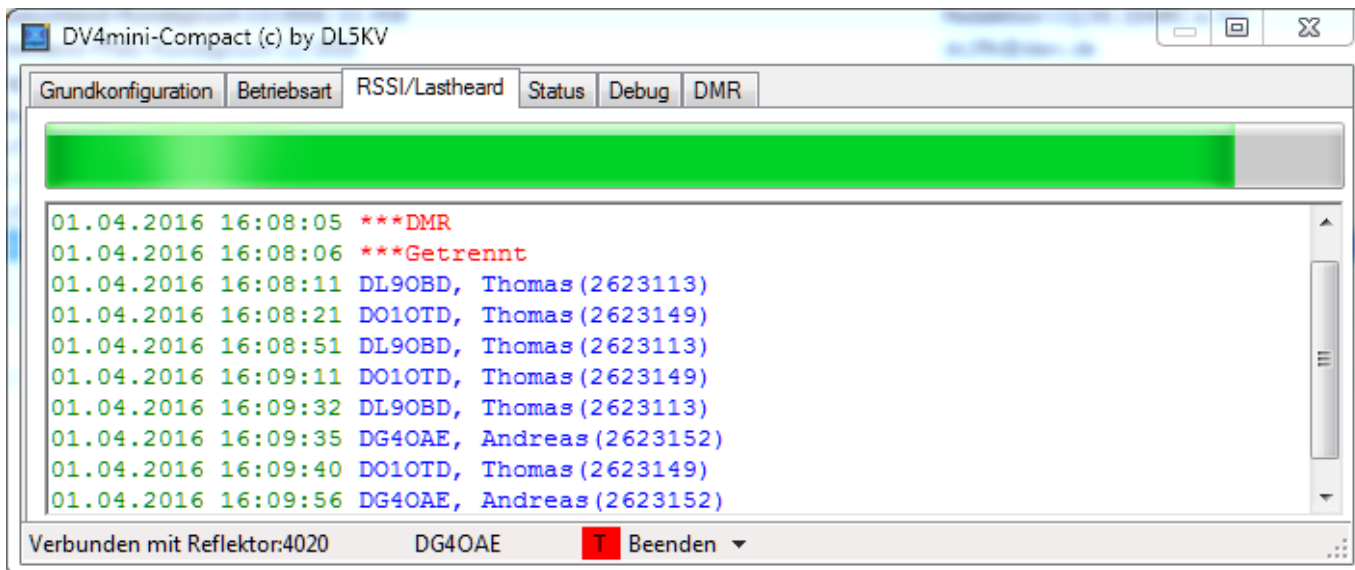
DV4mini-Compact (c) by DL5KV

Grundkonfiguration | Betriebsart | RSSI/Lastheard | Status | Debug | DMR

01.04.2016 16:08:05 ***DMR
01.04.2016 16:08:06 ***Getrennt
01.04.2016 16:08:11 DL9OBD, Thomas(2623113)
01.04.2016 16:08:21 DO1OTD, Thomas(2623149)
01.04.2016 16:08:51 DL9OBD, Thomas(2623113)
01.04.2016 16:09:11 DO1OTD, Thomas(2623149)
01.04.2016 16:09:32 DL9OBD, Thomas(2623113)
01.04.2016 16:09:35 DG4OAE, Andreas(2623152)
01.04.2016 16:09:40 DO1OTD, Thomas(2623149)
01.04.2016 16:09:56 DG4OAE, Andreas(2623152)

Verbunden mit Reflektor:4020 DG4OAE T Beenden